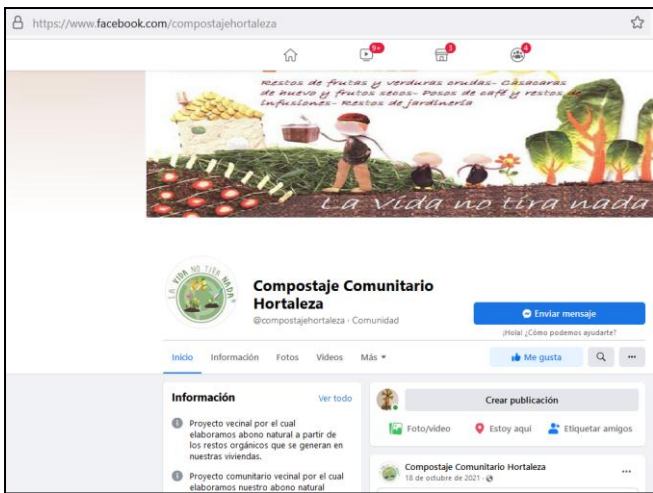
https://www.facebook.com/compostajehortaleza

9+ 3 4

Restos de frutas y verduras crudas- Cáscaras de huevo y frutos secos- Posos de café y restos de infusiones- Restos de jardinería

La vida no tira nada

LA VIDA NO TIRA NADA

Compostaje Comunitario Hortaleza
@compostajehortaleza · Comunidad

Enviar mensaje
¡Hola! ¿Cómo podemos ayudarte?

Inicio Información Fotos Videos Más

Me gusta

Información Ver todo

Proyecto vecinal por el cual elaboramos abono natural a partir de los restos orgánicos que se generan en nuestras viviendas.

Proyecto comunitario vecinal por el cual elaboramos nuestro abono natural

Crear publicación

Foto/video Estoy aquí Etiquetar amigos

Compostaje Comunitario Hortaleza
18 de octubre de 2021 ·